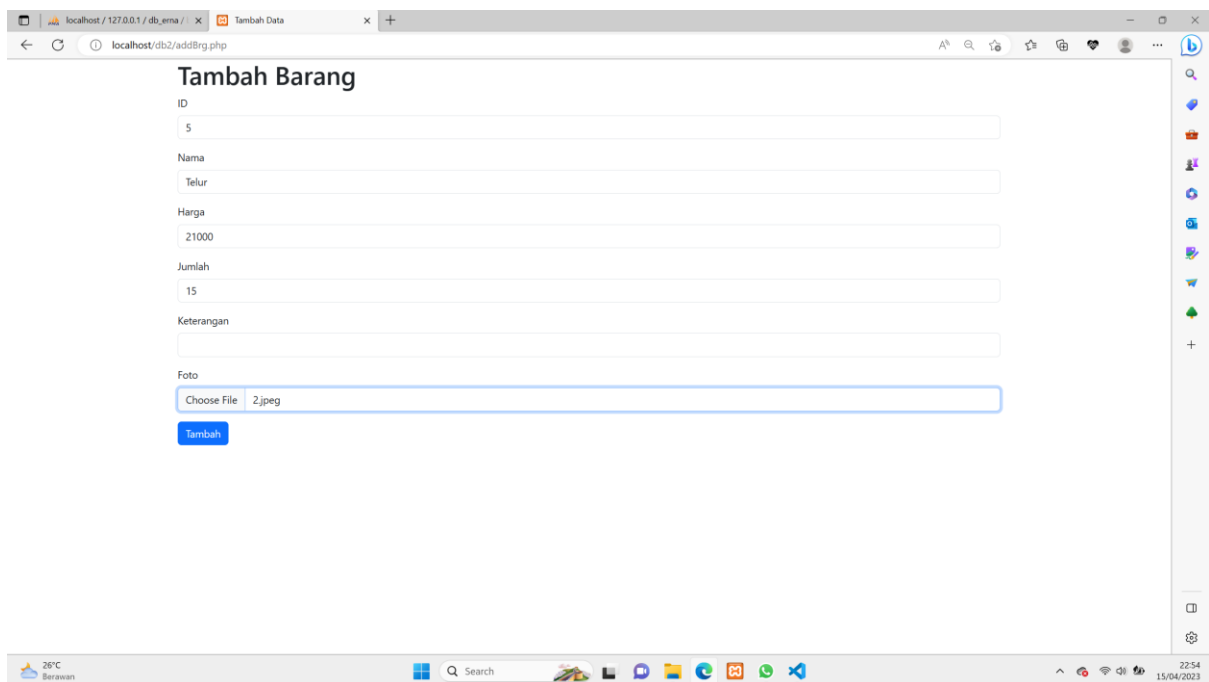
localhost / 127.0.0.1 / db_erna / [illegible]
Tambah Data
localhost/db2/addBrg.php

Tambah Barang

ID
5

Nama
Telur

Harga
21000

Jumlah
15

Keterangan

Foto
Choose File 2.jpeg

Tambah

26°C
Berawan

Search

22:54
15/04/2023